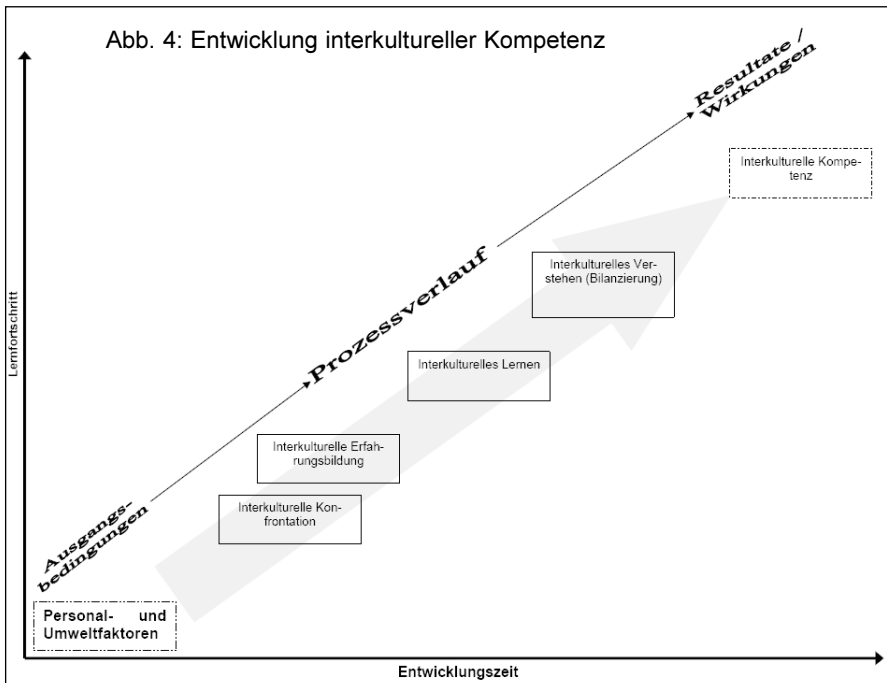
Abb. 4: Entwicklung interkultureller Kompetenz

Resultate / Wirkungen

Interkulturelle Kompetenz

Prozessverlauf

Interkulturelles Verstehen (Bilanzierung)

Interkulturelles Lernen

Interkulturelle Erfahrungsbildung

Interkulturelle Konfrontation

Ausgangsbedingungen

Personal- und Umweltfaktoren

Lernfortschritt

Entwicklungszeit